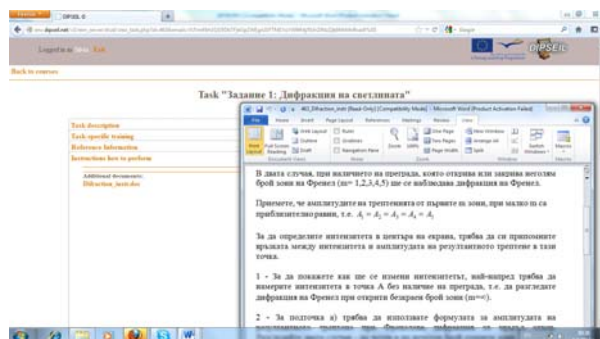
DIPSEIL

Logged in as Exit

Back to courses

Task "Задание 1: Дифракция на светлината"

Task description
Task specific training
Reference Information
Instructions how to perform

Additional documents:
Difraction_instr.doc

403_Difraction_instr [Read-Only] [Compatibility Mode] - Microsoft Word (Product Activation Failed)

В двата случая, при наличието на преграда, която открива или закрива нечетен брой зони на Френел (m= 1,2,3,4,5) ще се наблюдава дифракция на Френел.

Приемете, че амплитудите на трептенията от първите m зони, при малко m са приблизително равни, т.е. $A_1 = A_2 = A_3 = A_4 = A_5$

За да определите интензитета в центъра на екрана, трябва да си припомните връзката между интензитета и амплитудата на резултантното трептене в тази точка.

1 - За да покажете как ще се измени интензитетът, най-напред трябва да измерите интензитета в точка А без наличие на преграда, т.е. да разгледате дифракция на Френел при открити безкраен брой зони (m=∞).

2 - За подточка а) трябва да използвате формулата за амплитудата на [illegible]